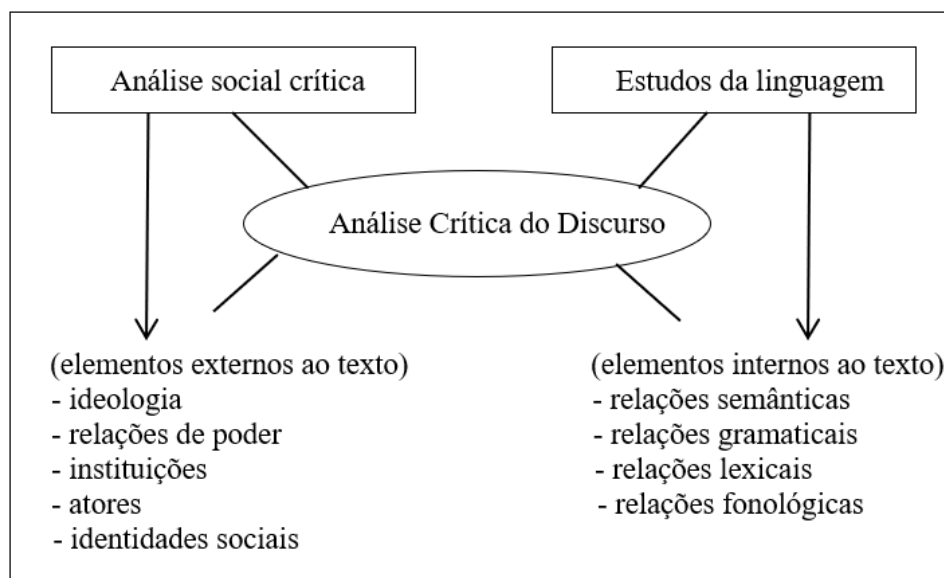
Análise social crítica

Estudos da linguagem

Análise Crítica do Discurso

(elementos externos ao texto)
- ideologia
- relações de poder
- instituições
- atores
- identidades sociais

(elementos internos ao texto)
- relações semânticas
- relações gramaticais
- relações lexicais
- relações fonológicas